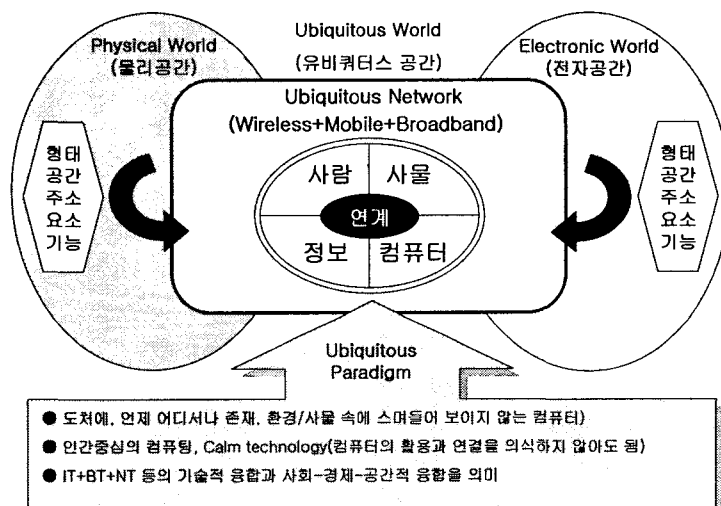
Ubiquitous World
(유비쿼터스 공간)

Physical World
(물리공간)

Electronic World
(전자공간)

Ubiquitous Network
(Wireless+Mobile+Broadband)

형태
공간
주소
요소
기능

사람
사물
연계
정보
컴퓨터

형태
공간
주소
요소
기능

Ubiquitous
Paradigm

● 도처에, 언제 어디서나 존재, 환경/사물 속에 스며들어 보이지 않는 컴퓨터)
● 인간중심의 컴퓨팅, Calm technology(컴퓨터의 활용과 연결을 의식하지 않아도 됨)
● IT+BT+NT 등의 기술적 융합과 사회-경제-공간적 융합을 의미